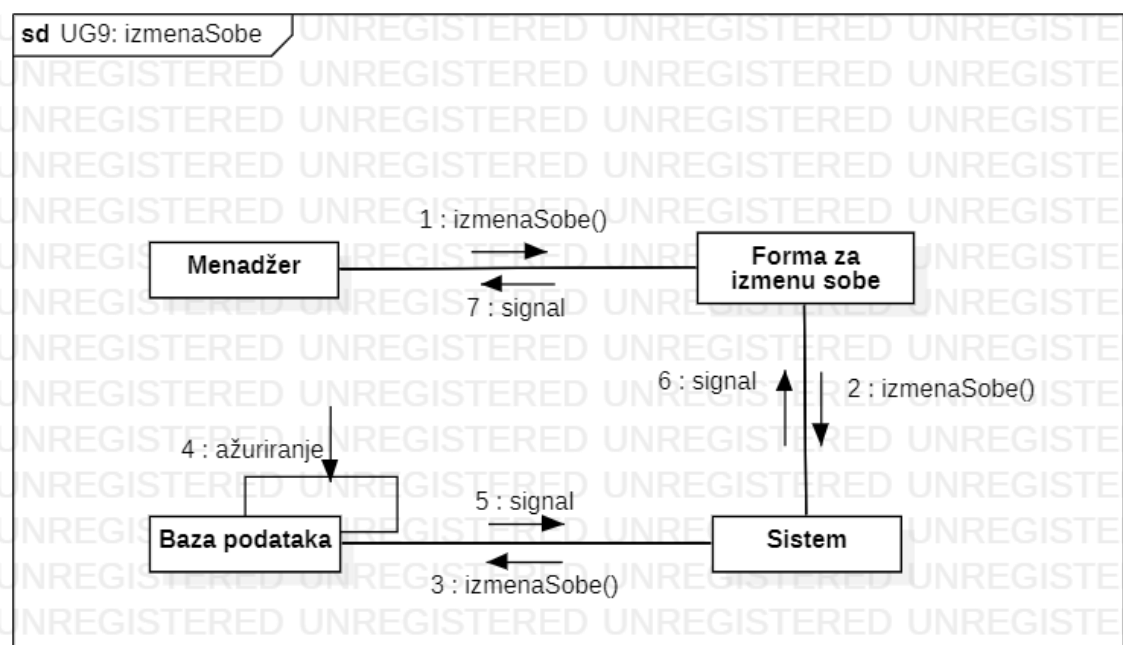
sd UG9: izmenaSobe

UNREGISTERED UNREGISTERED UNREGISTE

1 : izmenaSobe()

Menadžer

Forma za izmenu sobe

7 : signal

6 : signal

2 : izmenaSobe()

4 : ažuriranje

5 : signal

Baza podataka

Sistem

3 : izmenaSobe()